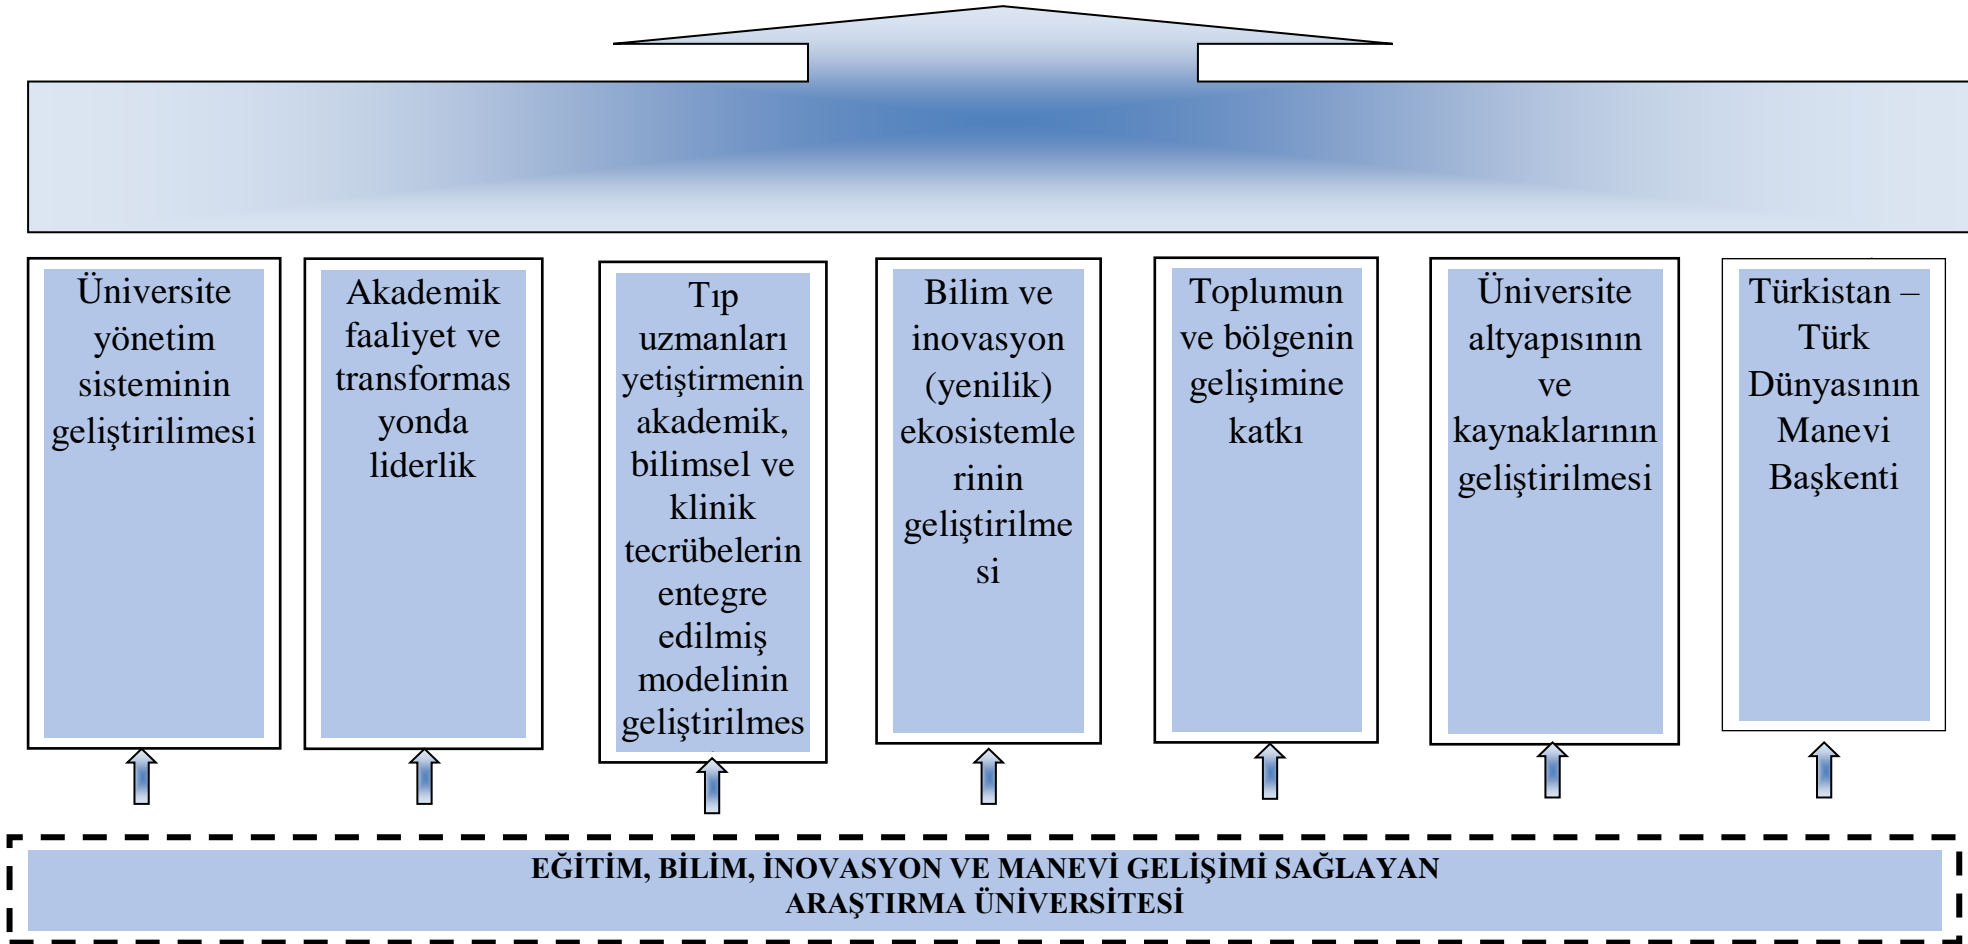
Üniversite yönetim sisteminin geliştirilimesi

Akademik faaliyet ve transformasyonda liderlik

Tıp uzmanları yetiştirmenin akademik, bilimsel ve klinik tecrübelerin entegre edilmiş modelinin geliştirilmes

Bilim ve inovasyon (yenilik) ekosistemlerinin geliştirilmesi

Toplumun ve bölgenin gelişimine katkı

Üniversite altyapısının ve kaynaklarının geliştirilmesi

Türkistan – Türk Dünyasının Manevi Başkenti

EĞİTİM, BİLİM, İNOVASYON VE MANEVİ GELİŞİMİ SAĞLAYAN ARAŞTIRMA ÜNİVERSİTESİ